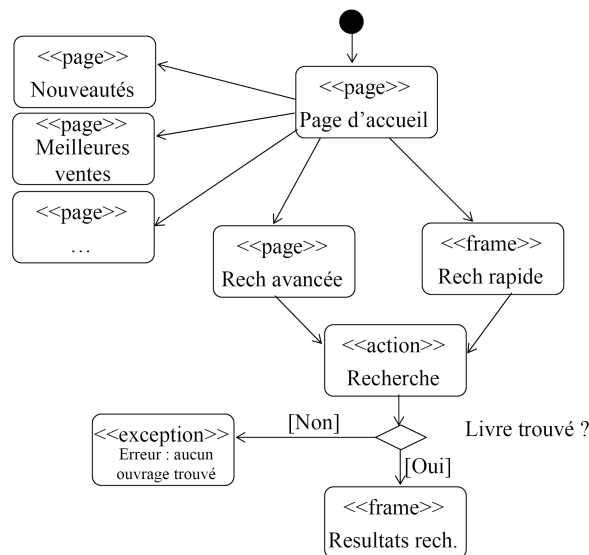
<<page>>
Nouveautés

<<page>>
Page d'accueil

<<page>>
Meilleures ventes

<<page>>
…

<<page>>
Rech avancée

<<frame>>
Rech rapide

<<action>>
Recherche

[Non]

Livre trouvé ?

<<exception>>
Erreur : aucun ouvrage trouvé

[Oui]

<<frame>>
Resultats rech.